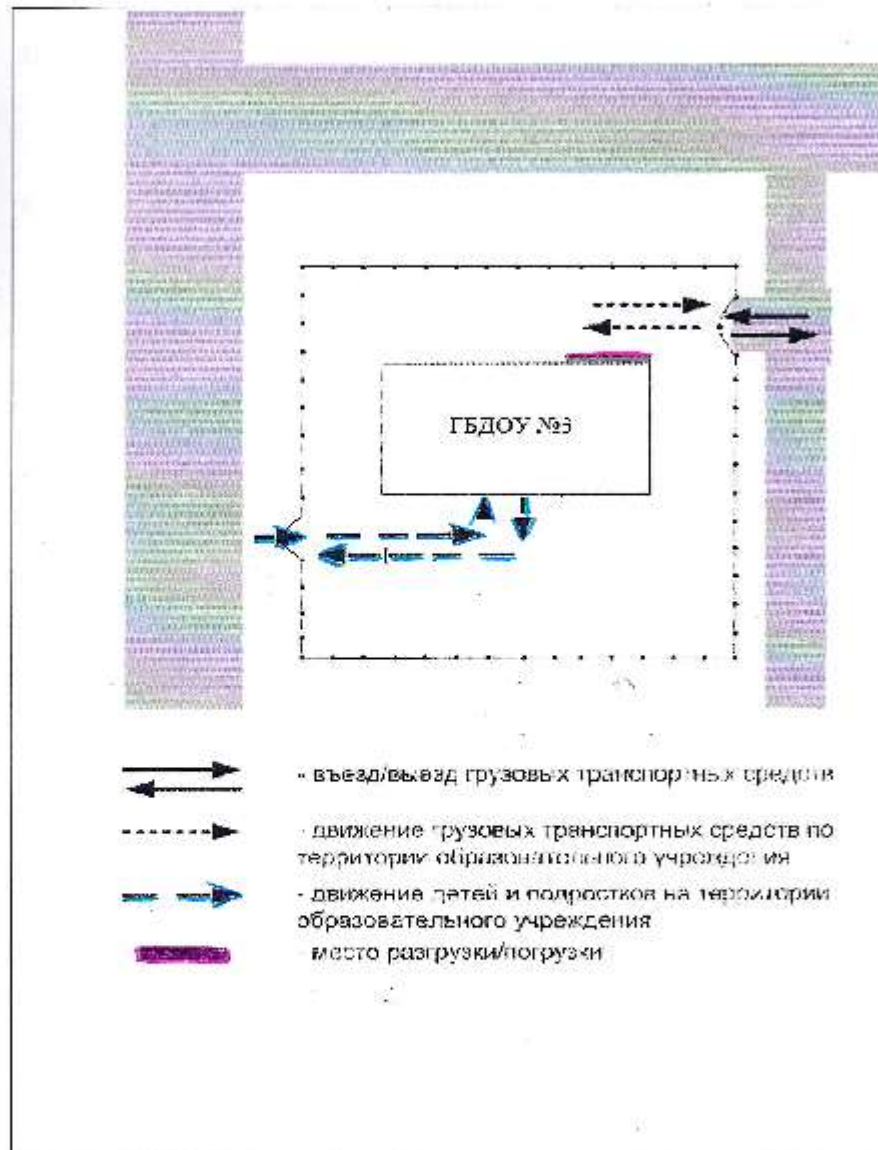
ГБДОУ №3

- въезд/выезд грузовых транспортных средств

- движение грузовых транспортных средств по территории образовательного учреждения

- движение детей и подростков на территории образовательного учреждения

- место разгрузки/погрузки